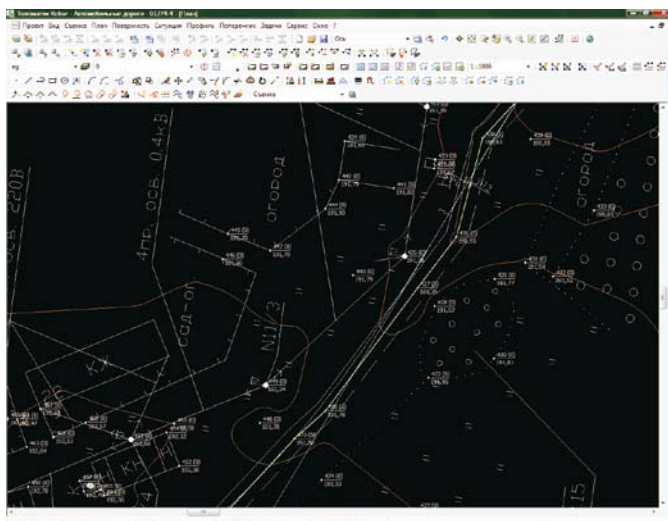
Топоматик Robur - Автомобильные дороги - 01278.4 [План]

Проект Вид Съемка План Поверхность Ситуация Профиль Поперечники Задачи Сервис Окно ?

Ось

1:1000

Съемка

4пр. ОСВ. 0,4кВ

ОСВ. 220В

ОГОРОД

огород

сад-ог

N11/3

КЖ

15

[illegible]